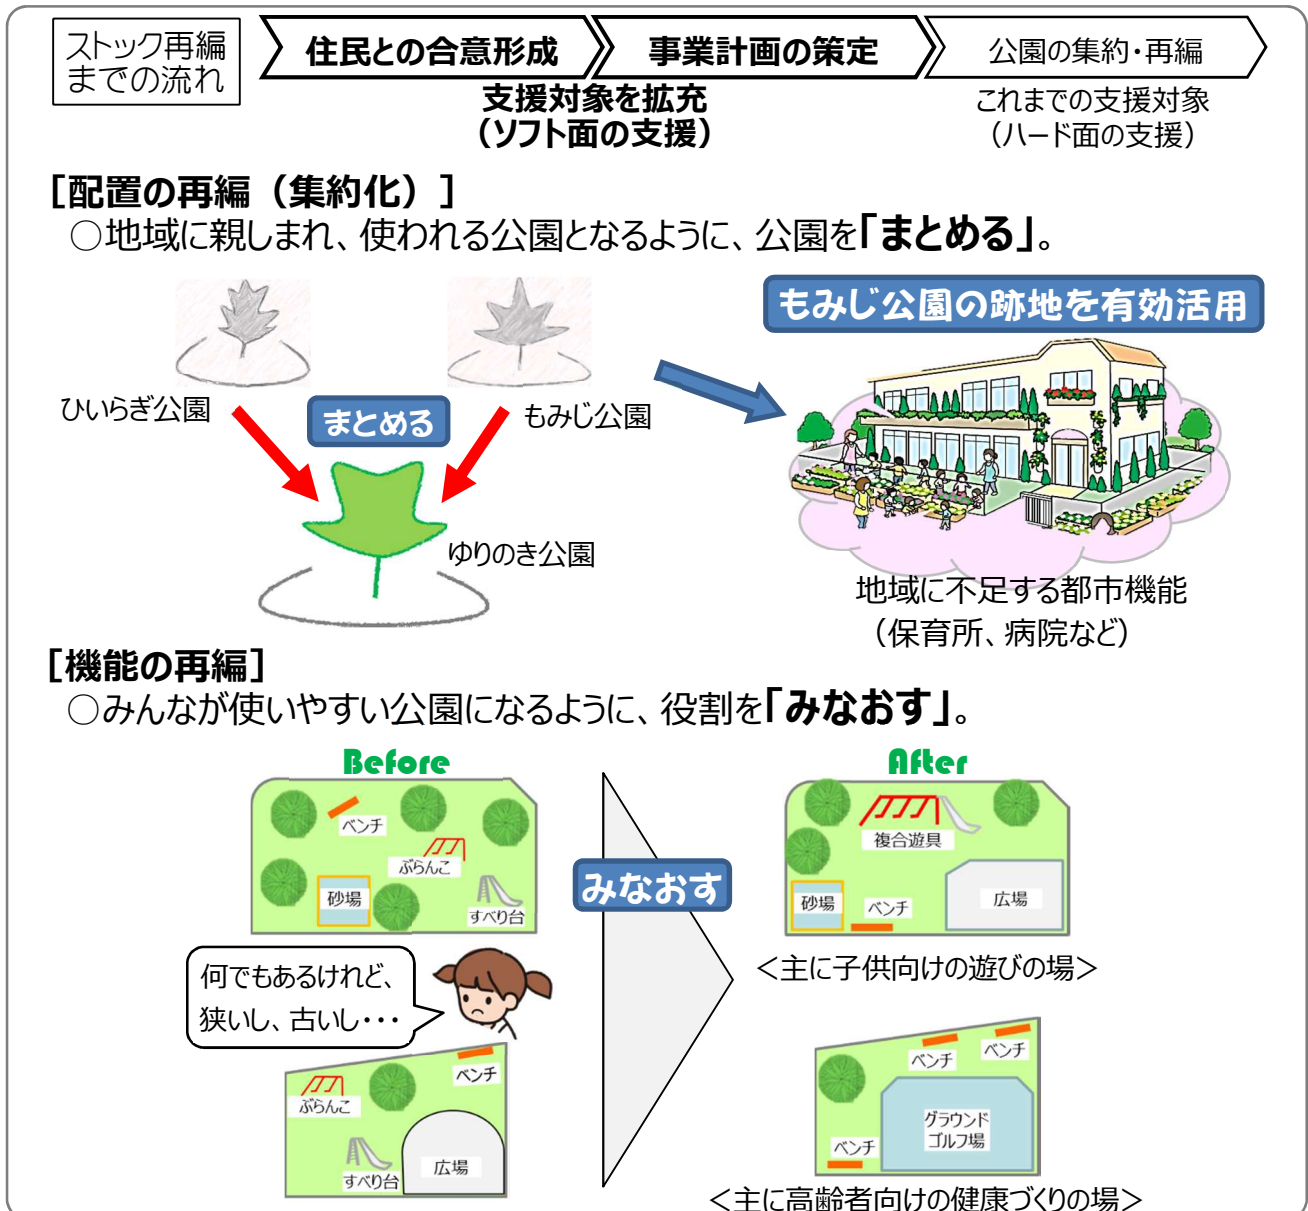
ストック再編までの流れ

住民との合意形成
事業計画の策定
公園の集約・再編

支援対象を拡充
（ソフト面の支援）

これまでの支援対象
（ハード面の支援）

［配置の再編（集約化）］
○地域に親しまれ、使われる公園となるように、公園を「まとめる」。

ひいらぎ公園
まとめる
もみじ公園
ゆりのき公園

もみじ公園の跡地を有効活用

地域に不足する都市機能
（保育所、病院など）

［機能の再編］
○みんなが使いやすい公園になるように、役割を「みなおす」。

Before
ベンチ
ぶらんこ
砂場
すべり台

何でもあるけれど、
狭いし、古いし・・・

ぶらんこ
ベンチ
すべり台
広場

みなおす

After
複合遊具
砂場
ベンチ
広場
＜主に子供向けの遊びの場＞

ベンチ
ベンチ
グラウンドゴルフ場
ベンチ
＜主に高齢者向けの健康づくりの場＞